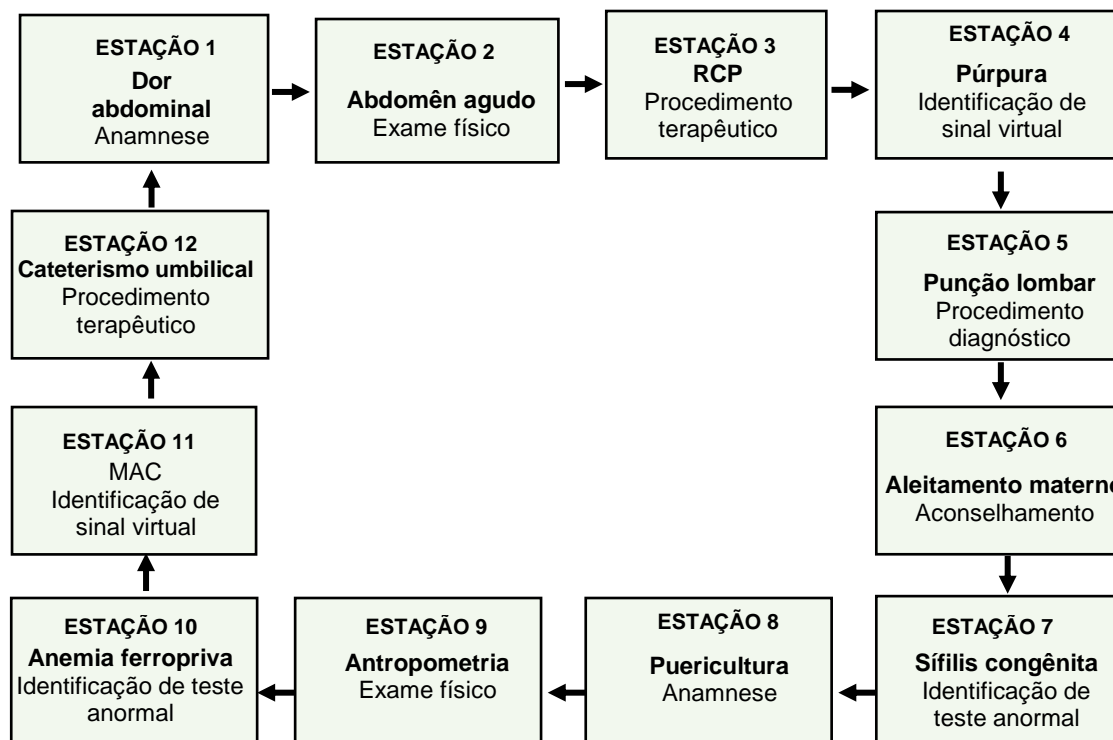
ESTAÇÃO 1
Dor abdominal
Anamnese

ESTAÇÃO 2
Abdomên agudo
Exame físico

ESTAÇÃO 3
RCP
Procedimento terapêutico

ESTAÇÃO 4
Púrpura
Identificação de sinal virtual

ESTAÇÃO 5
Punção lombar
Procedimento diagnóstico

ESTAÇÃO 6
Aleitamento materno
Aconselhamento

ESTAÇÃO 7
Sífilis congênita
Identificação de teste anormal

ESTAÇÃO 8
Puericultura
Anamnese

ESTAÇÃO 9
Antropometria
Exame físico

ESTAÇÃO 10
Anemia ferropriva
Identificação de teste anormal

ESTAÇÃO 11
MAC
Identificação de sinal virtual

ESTAÇÃO 12
Cateterismo umbilical
Procedimento terapêutico